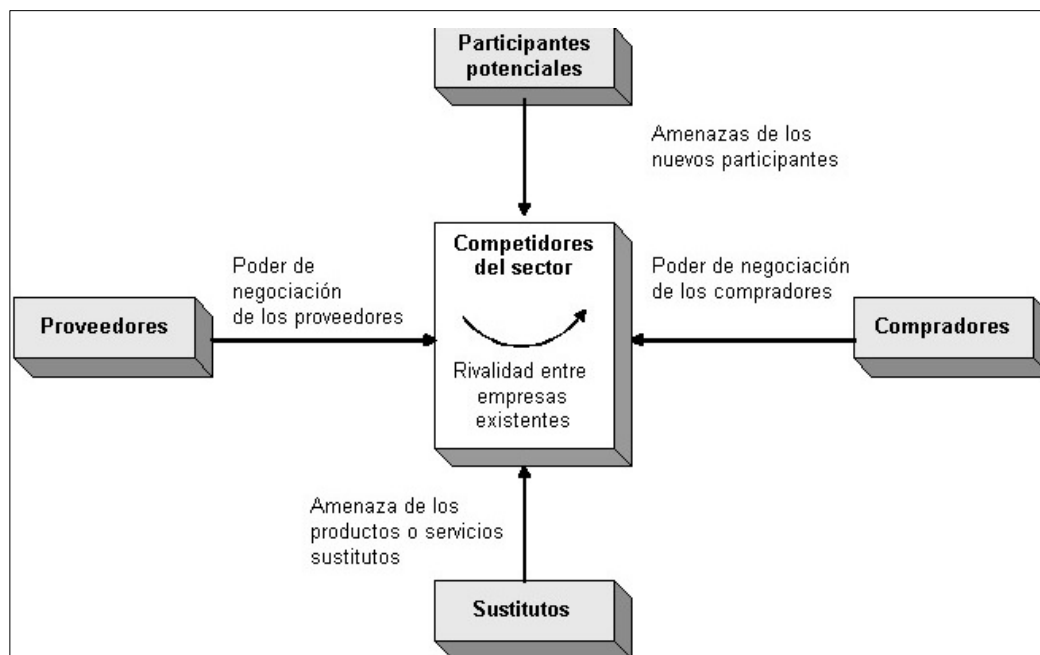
Participantes potenciales

Amenazas de los nuevos participantes

Poder de negociación de los proveedores

Proveedores

Competidores del sector

Rivalidad entre empresas existentes

Poder de negociación de los compradores

Compradores

Amenaza de los productos o servicios sustitutos

Sustitutos